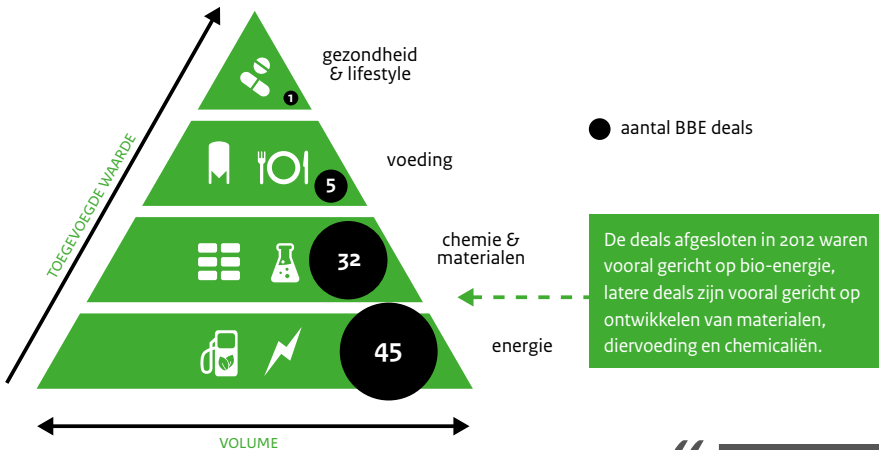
TOEGEVOEGDE WAARDE

1
gezondheid & lifestyle

5
voeding

32
chemie & materialen

45
energie

VOLUME

aantal BBE deals

De deals afgesloten in 2012 waren vooral gericht op bio-energie, latere deals zijn vooral gericht op ontwikkelen van materialen, diervoeding en chemicaliën.